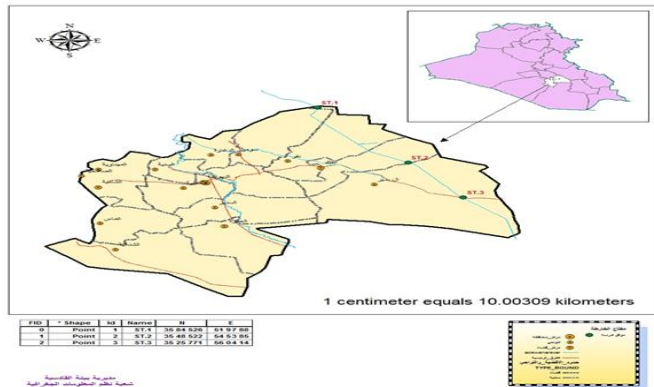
N
W E
S

ST.1
ST.2
ST.3

1 centimeter equals 10.00309 kilometers

| FID | * Shape | Id | Name | N | E |
|---|---|---|---|---|---|
| 0 | Point | 1 | ST.1 | 35 84 526 | 51 97 68 |
| 1 | Point | 2 | ST.2 | 35 48 522 | 54 53 85 |
| 2 | Point | 3 | ST.3 | 35 25 771 | 56 04 14 |

مفتاح الخارطة
موقع دراسة
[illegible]
TYPE_BOUND

مديرية بيئة القادسية
شعبة نظم المعلومات الجغرافية